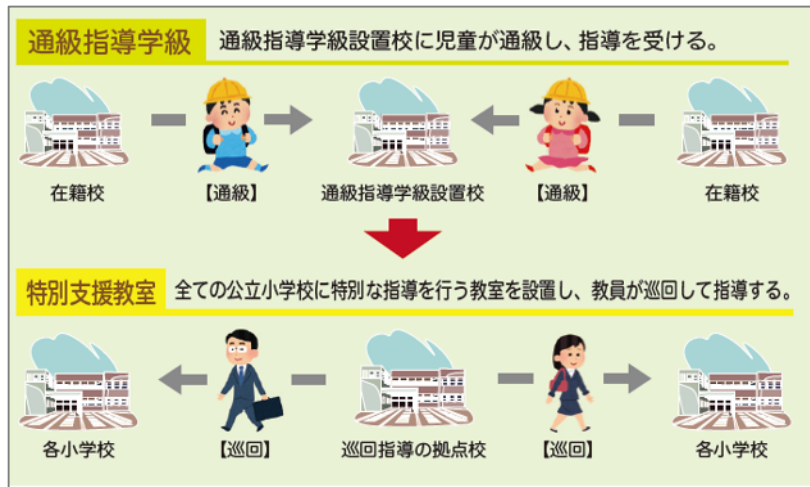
通級指導学級　通級指導学級設置校に児童が通級し、指導を受ける。

在籍校　【通級】　通級指導学級設置校　【通級】　在籍校

特別支援教室　全ての公立小学校に特別な指導を行う教室を設置し、教員が巡回して指導する。

各小学校　【巡回】　巡回指導の拠点校　【巡回】　各小学校